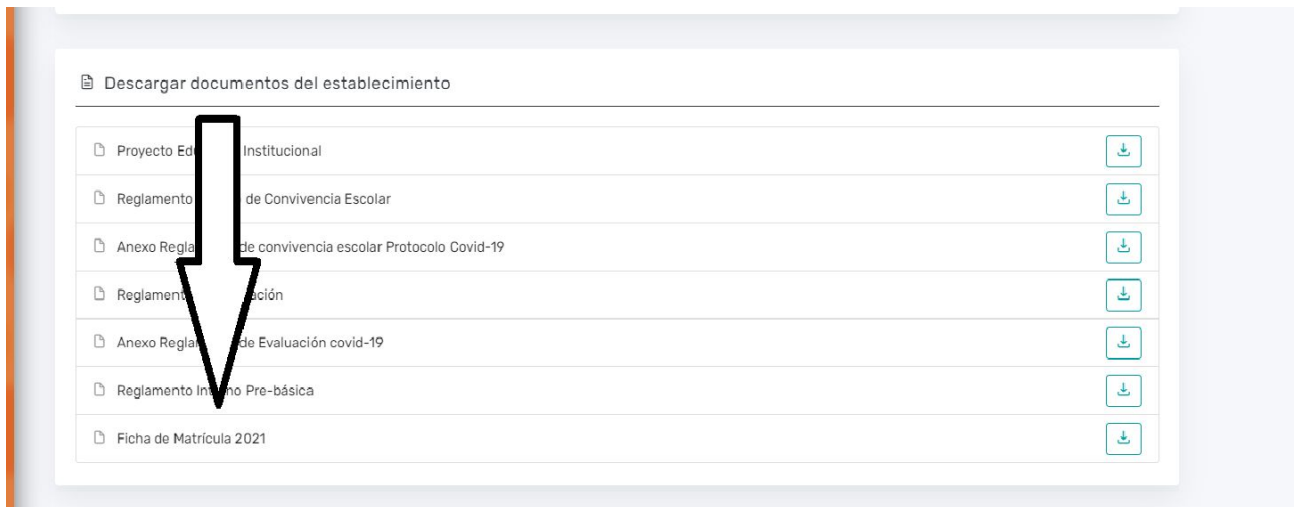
Descargar documentos del establecimiento

Proyecto Ed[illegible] Institucional

Reglamento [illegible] de Convivencia Escolar

Anexo Regla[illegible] de convivencia escolar Protocolo Covid-19

Reglamento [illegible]ación

Anexo Regla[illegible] de Evaluación covid-19

Reglamento In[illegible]no Pre-básica

Ficha de Matrícula 2021